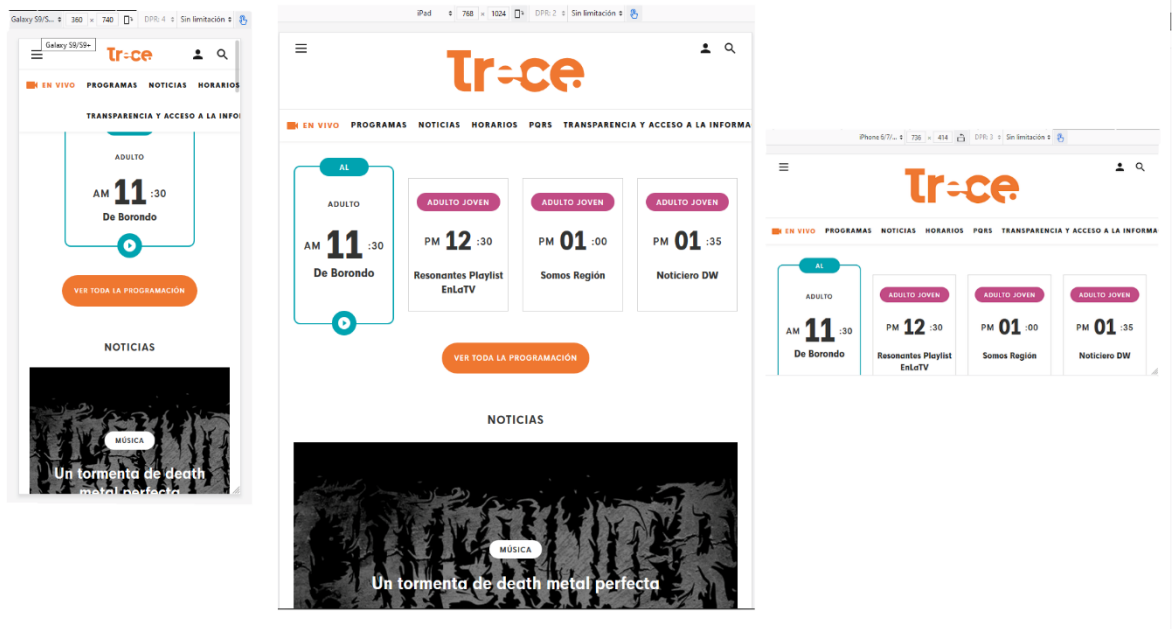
Galaxy S9/S... 360 × 740 DPR: 4 Sin limitación
Galaxy S9/S9+
Tr=ce
EN VIVO PROGRAMAS NOTICIAS HORARIOS
TRANSPARENCIA Y ACCESO A LA INFOR
ADULTO
AM 11 :30
De Borondo
VER TODA LA PROGRAMACIÓN
NOTICIAS
MÚSICA
Un tormenta de death metal perfecta

iPad 768 × 1024 DPR: 2 Sin limitación
Tr=ce
EN VIVO PROGRAMAS NOTICIAS HORARIOS PQRS TRANSPARENCIA Y ACCESO A LA INFORMA
AL
ADULTO
AM 11 :30
De Borondo
ADULTO JOVEN
PM 12 :30
Resonantes Playlist EnLaTV
ADULTO JOVEN
PM 01 :00
Somos Región
ADULTO JOVEN
PM 01 :35
Noticiero DW
VER TODA LA PROGRAMACIÓN
NOTICIAS
MÚSICA
Un tormenta de death metal perfecta

iPhone 6/7/... 736 × 414 DPR: 3 Sin limitación
Tr=ce
EN VIVO PROGRAMAS NOTICIAS HORARIOS PQRS TRANSPARENCIA Y ACCESO A LA INFORMA
AL
ADULTO
AM 11 :30
De Borondo
ADULTO JOVEN
PM 12 :30
Resonantes Playlist EnLaTV
ADULTO JOVEN
PM 01 :00
Somos Región
ADULTO JOVEN
PM 01 :35
Noticiero DW